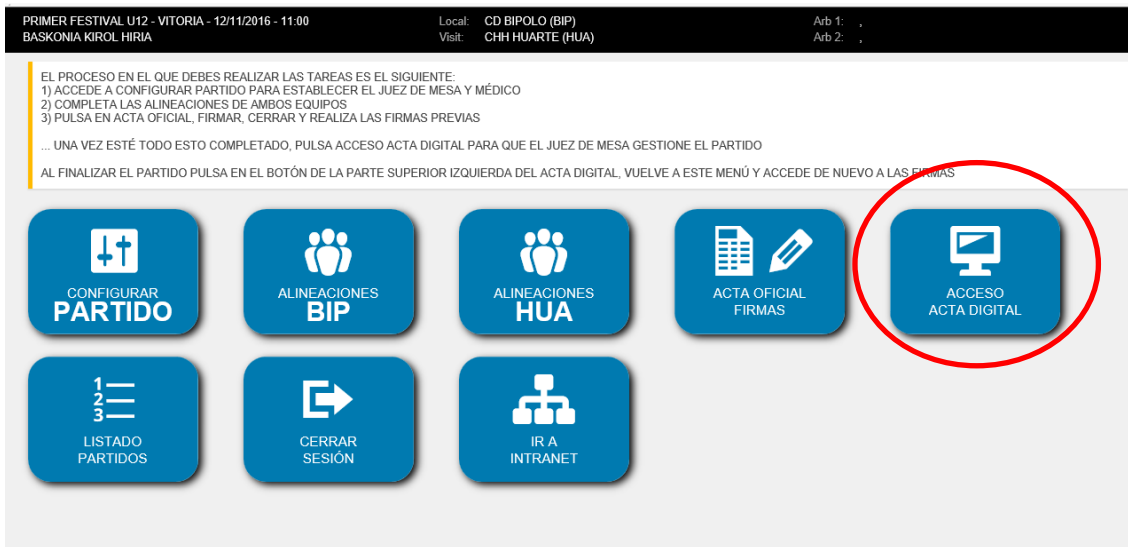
PRIMER FESTIVAL U12 - VITORIA - 12/11/2016 - 11:00
BASKONIA KIROL HIRIA

Local: CD BIPOLO (BIP)
Visit: CHH HUARTE (HUA)

Arb 1: ,
Arb 2: ,

EL PROCESO EN EL QUE DEBES REALIZAR LAS TAREAS ES EL SIGUIENTE:
1) ACCEDE A CONFIGURAR PARTIDO PARA ESTABLECER EL JUEZ DE MESA Y MÉDICO
2) COMPLETA LAS ALINEACIONES DE AMBOS EQUIPOS
3) PULSA EN ACTA OFICIAL, FIRMAR, CERRAR Y REALIZA LAS FIRMAS PREVIAS

... UNA VEZ ESTÉ TODO ESTO COMPLETADO, PULSA ACCESO ACTA DIGITAL PARA QUE EL JUEZ DE MESA GESTIONE EL PARTIDO

AL FINALIZAR EL PARTIDO PULSA EN EL BOTÓN DE LA PARTE SUPERIOR IZQUIERDA DEL ACTA DIGITAL, VUELVE A ESTE MENÚ Y ACCEDE DE NUEVO A LAS FIRMAS

CONFIGURAR
PARTIDO

ALINEACIONES
BIP

ALINEACIONES
HUA

ACTA OFICIAL
FIRMAS

ACCESO
ACTA DIGITAL

1
2
3

LISTADO
PARTIDOS

CERRAR
SESIÓN

IR A
INTRANET